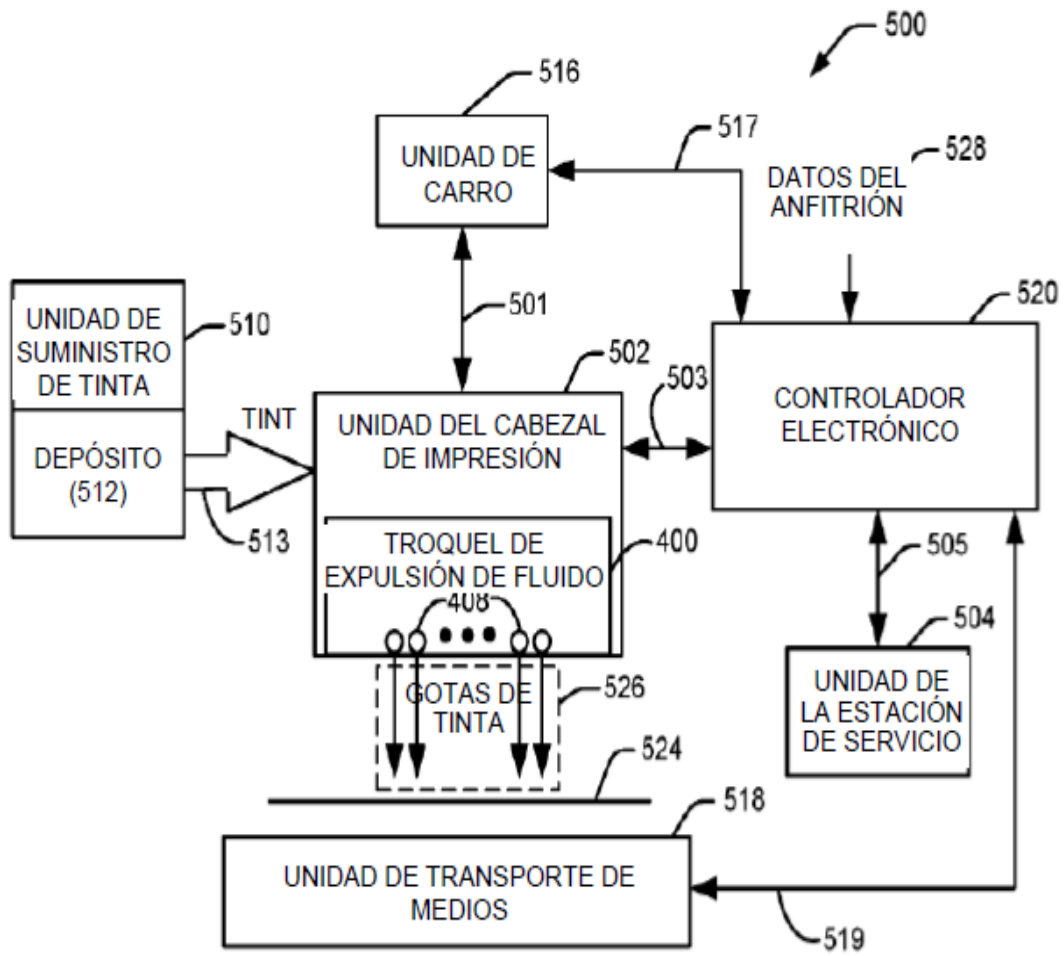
500

516

UNIDAD DE CARRO

517

528

DATOS DEL ANFITRIÓN

520

UNIDAD DE SUMINISTRO DE TINTA

510

501

502

503

TINT

DEPÓSITO (512)

UNIDAD DEL CABEZAL DE IMPRESIÓN

CONTROLADOR ELECTRÓNICO

513

TROQUEL DE EXPULSIÓN DE FLUIDO

400

505

408

504

GOTAS DE TINTA

526

UNIDAD DE LA ESTACIÓN DE SERVICIO

524

518

UNIDAD DE TRANSPORTE DE MEDIOS

519